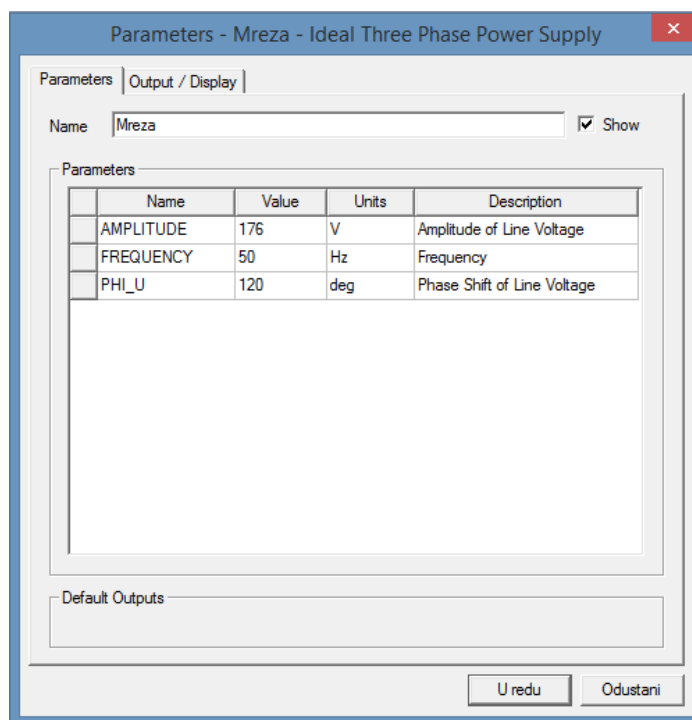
Parameters - Mreza - Ideal Three Phase Power Supply

Parameters | Output / Display

Name Mreza

Show

Parameters

| | Name | Value | Units | Description |
|---|---|---|---|---|
| | AMPLITUDE | 176 | V | Amplitude of Line Voltage |
| | FREQUENCY | 50 | Hz | Frequency |
| | PHI_U | 120 | deg | Phase Shift of Line Voltage |

Default Outputs

U redu

Odustani